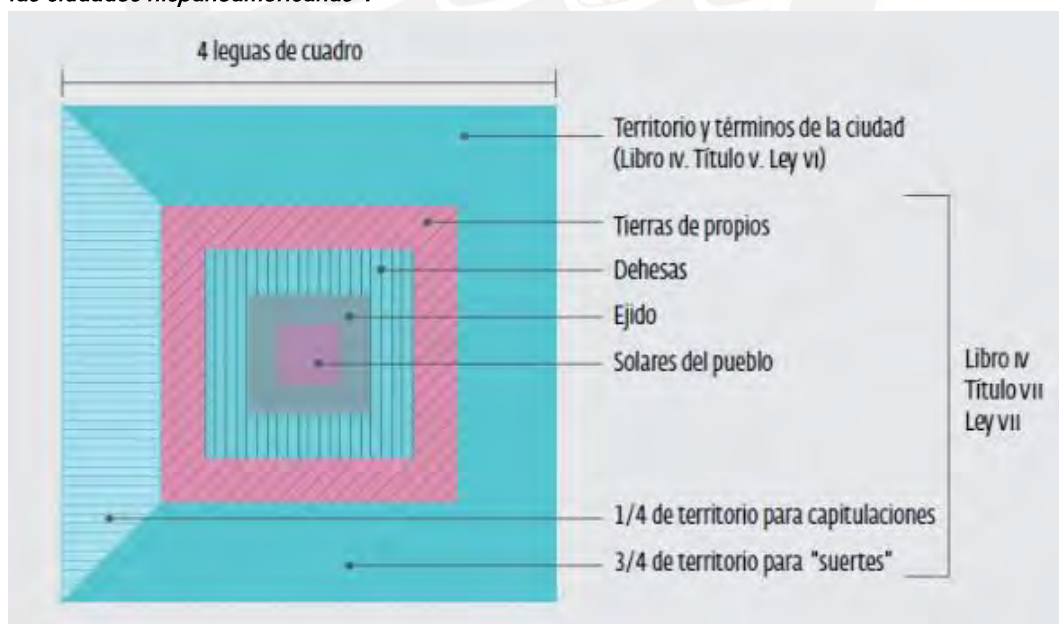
las ciudades hispanoamericanas".

4 leguas de cuadro

Territorio y términos de la ciudad (Libro IV. Título V. Ley VI)

Tierras de propios

Dehesas

Ejido

Solares del pueblo

Libro IV Título VII Ley VII

1/4 de territorio para capitulaciones

3/4 de territorio para "suertes"